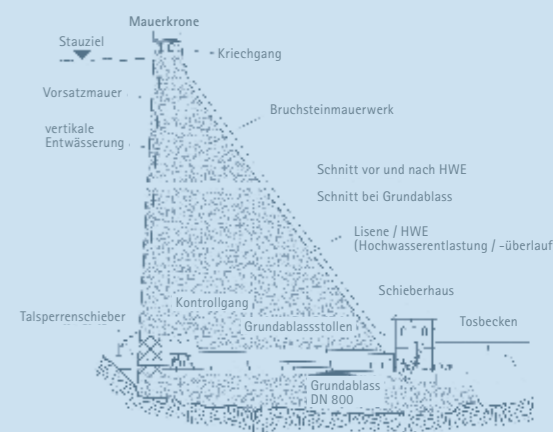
Mauerkrone

Stauziel

Kriechgang

Vorsatzmauer

Bruchsteinmauerwerk

vertikale Entwässerung

Schnitt vor und nach HWE

Schnitt bei Grundablass

Lisene / HWE
(Hochwasserentlastung / -überlauf

Schieberhaus

Kontrollgang

Talsperrenschieber

Grundablassstollen

Tosbecken

Grundablass
DN 800